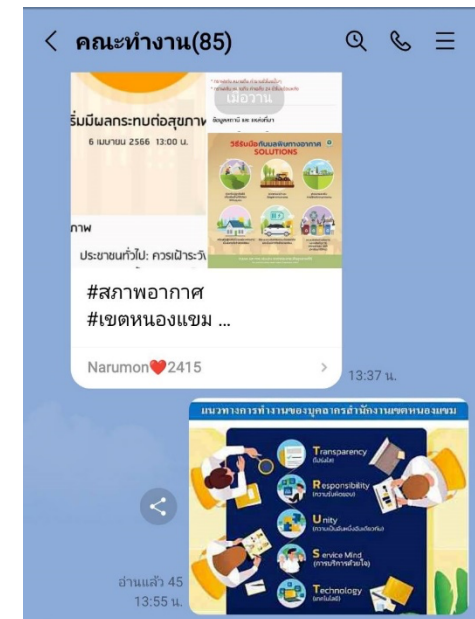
< คณะทำงาน(85)

เมื่อวาน

ริ่มมีผลกระทบต่อสุขภาพ

6 เมษายน 2566 13:00 น.

ภาพ

ประชาชนทั่วไป: ควรเฝ้าระวั

วิธีรับมือกับมลพิษทางอากาศ SOLUTIONS

#สภาพอากาศ
#เขตหนองแขม ...

Narumon❤️2415 >

13:37 น.

แนวทางการทำงานของบุคลากรสำนักงานเขตหนองแขม

Transparency

Responsibility

Unity

Service Mind

Technology

อ่านแล้ว 45
13:55 น.